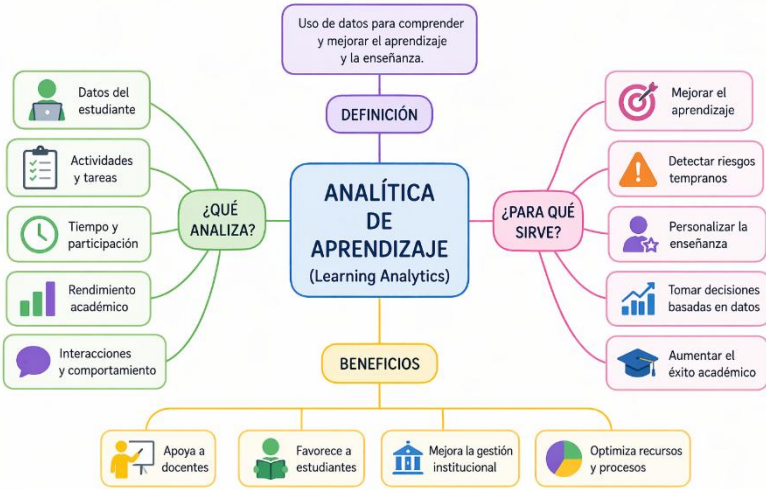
Uso de datos para comprender y mejorar el aprendizaje y la enseñanza.

DEFINICIÓN

ANALÍTICA DE APRENDIZAJE
(Learning Analytics)

¿QUÉ ANALIZA?

Datos del estudiante

Actividades y tareas

Tiempo y participación

Rendimiento académico

Interacciones y comportamiento

¿PARA QUÉ SIRVE?

Mejorar el aprendizaje

Detectar riesgos tempranos

Personalizar la enseñanza

Tomar decisiones basadas en datos

Aumentar el éxito académico

BENEFICIOS

Apoya a docentes

Favorece a estudiantes

Mejora la gestión institucional

Optimiza recursos y procesos